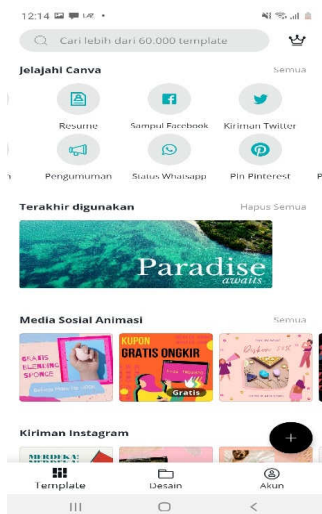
12:14

Cari lebih dari 60.000 template

Jelajahi Canva

Semua

Resume

Sampul Facebook

Kiriman Twitter

Pengumuman

Status Whatsapp

Pin Pinterest

Terakhir digunakan

Hapus Semua

Paradise
awaits

Media Sosial Animasi

Semua

GRATIS ELEMENT SPONGE

KUPON GRATIS ONGKIR

Gratis

Kiriman Instagram

Template

Desain

Akun